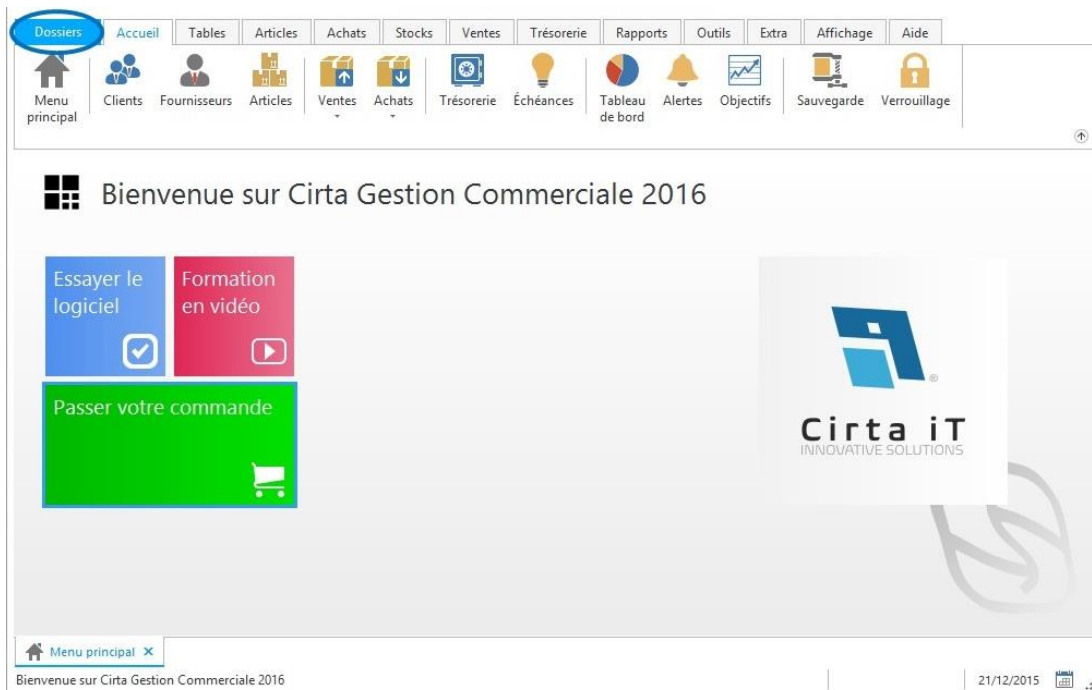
Dossiers Accueil Tables Articles Achats Stocks Ventes Trésorerie Rapports Outils Extra Affichage Aide

Menu principal Clients Fournisseurs Articles Ventes Achats Trésorerie Échéances Tableau de bord Alertes Objectifs Sauvegarde Verrouillage

Bienvenue sur Cirta Gestion Commerciale 2016

Essayer le logiciel

Formation en vidéo

Passer votre commande

Cirta iT
INNOVATIVE SOLUTIONS

Menu principal ×

Bienvenue sur Cirta Gestion Commerciale 2016

21/12/2015